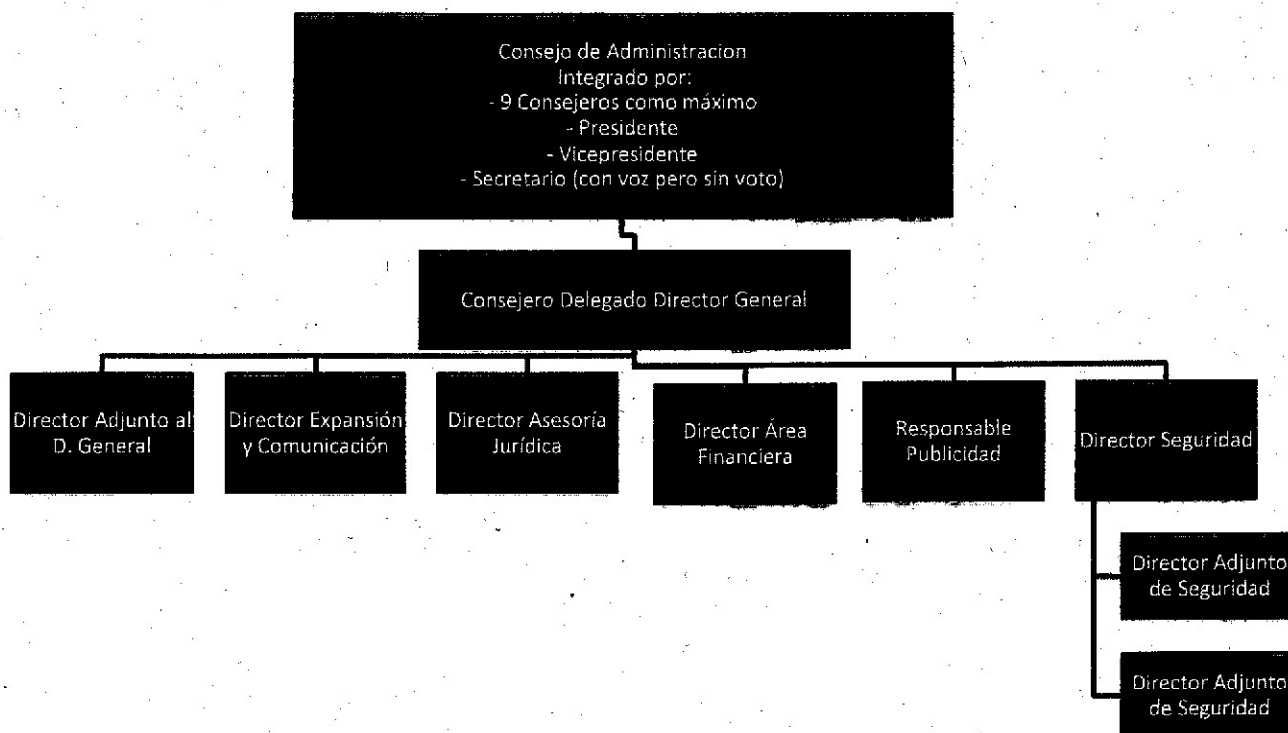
Consejo de Administracion
Integrado por:
- 9 Consejeros como máximo
- Presidente
- Vicepresidente
- Secretario (con voz pero sin voto)

Consejero Delegado Director General

Director Adjunto al D. General

Director Expansión y Comunicación

Director Asesoría Jurídica

Director Área Financiera

Responsable Publicidad

Director Seguridad

Director Adjunto de Seguridad

Director Adjunto de Seguridad